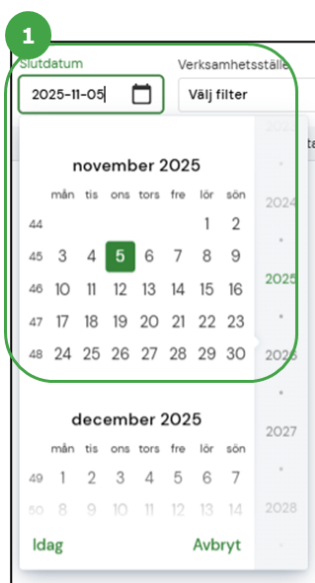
1

Slutdatum

2025-11-05

Verksamhetsställe

Välj filter

november 2025

| | mån | tis | ons | tors | fre | lör | sön |
|---|---|---|---|---|---|---|---|
| 44 | | | | | | 1 | 2 |
| 45 | 3 | 4 | 5 | 6 | 7 | 8 | 9 |
| 46 | 10 | 11 | 12 | 13 | 14 | 15 | 16 |
| 47 | 17 | 18 | 19 | 20 | 21 | 22 | 23 |
| 48 | 24 | 25 | 26 | 27 | 28 | 29 | 30 |

december 2025

| | mån | tis | ons | tors | fre | lör | sön |
|---|---|---|---|---|---|---|---|
| 49 | 1 | 2 | 3 | 4 | 5 | 6 | 7 |
| 50 | 8 | 9 | 10 | 11 | 12 | 13 | 14 |

2023

2024

2025

2026

2027

2028

Idag

Avbryt